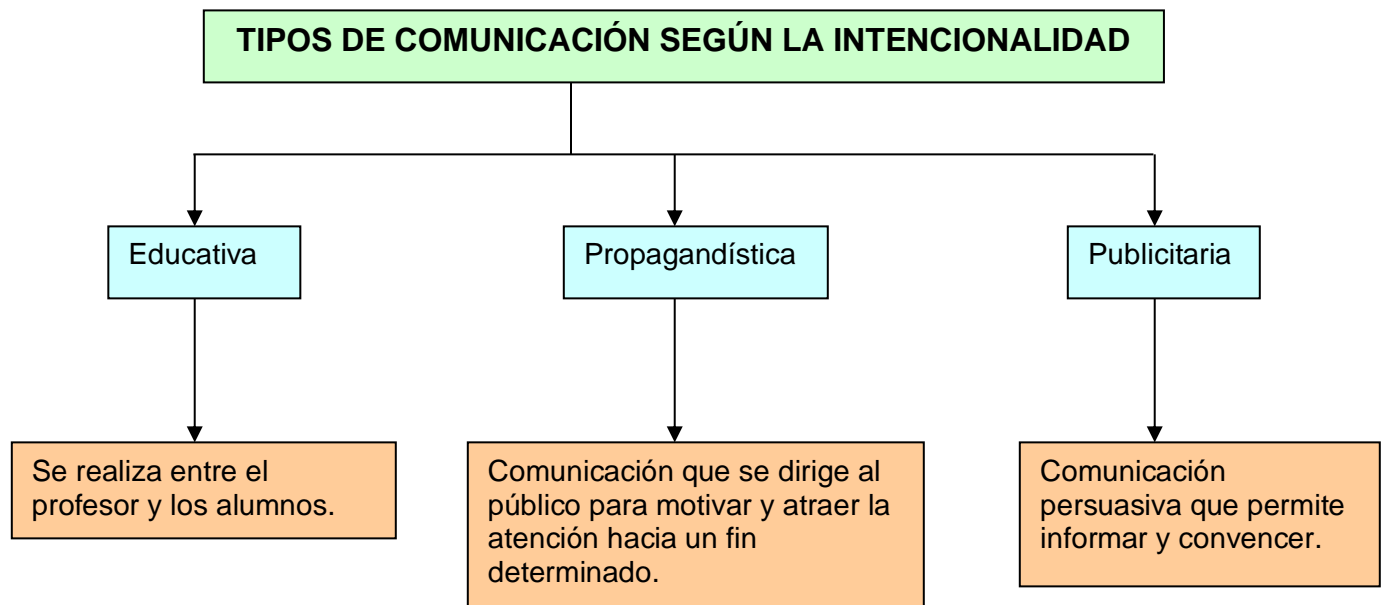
TIPOS DE COMUNICACIÓN SEGÚN LA INTENCIONALIDAD

Educativa

Se realiza entre el profesor y los alumnos.

Propagandística

Comunicación que se dirige al público para motivar y atraer la atención hacia un fin determinado.

Publicitaria

Comunicación persuasiva que permite informar y convencer.